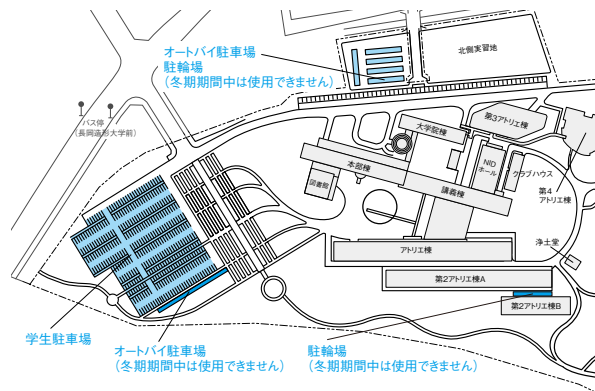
オートバイ駐車場
駐輪場
（冬期期間中は使用できません）

北側実習地

バス停
（長岡造形大学前）

第3アトリエ棟

大学院棟

本部棟

NID
ホール

クラブハウス

第4
アトリエ棟

図書館

講義棟

アトリエ棟

浄土堂

第2アトリエ棟A

第2アトリエ棟B

学生駐車場

オートバイ駐車場
（冬期期間中は使用できません）

駐輪場
（冬期期間中は使用できません）